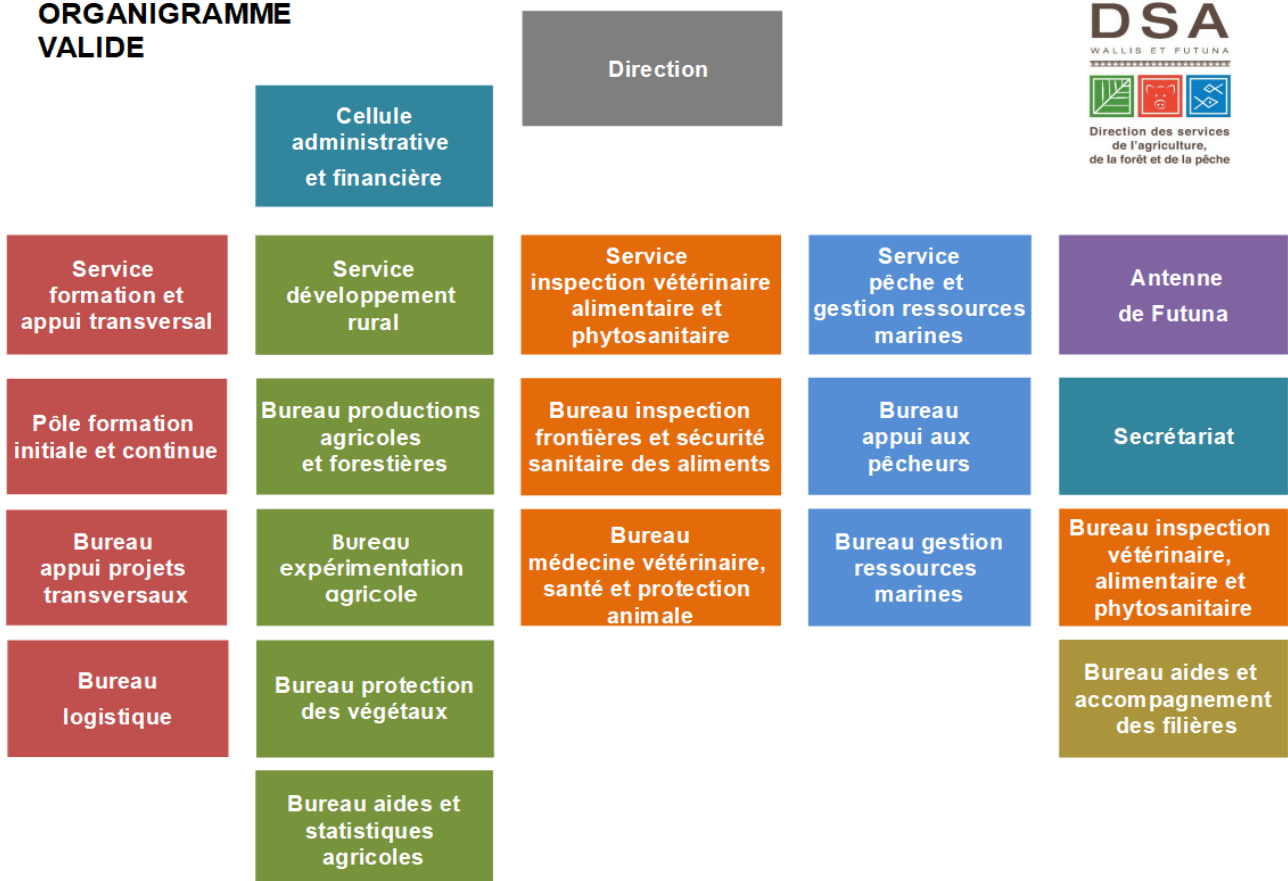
ORGANIGRAMME VALIDE

Direction

DSA
WALLIS ET FUTUNA
Direction des services de l'agriculture, de la forêt et de la pêche

Cellule administrative et financière

Service formation et appui transversal

Pôle formation initiale et continue

Bureau appui projets transversaux

Bureau logistique

Service développement rural

Bureau productions agricoles et forestières

Bureau expérimentation agricole

Bureau protection des végétaux

Bureau aides et statistiques agricoles

Service inspection vétérinaire alimentaire et phytosanitaire

Bureau inspection frontières et sécurité sanitaire des aliments

Bureau médecine vétérinaire, santé et protection animale

Service pêche et gestion ressources marines

Bureau appui aux pêcheurs

Bureau gestion ressources marines

Antenne de Futuna

Secrétariat

Bureau inspection vétérinaire, alimentaire et phytosanitaire

Bureau aides et accompagnement des filières